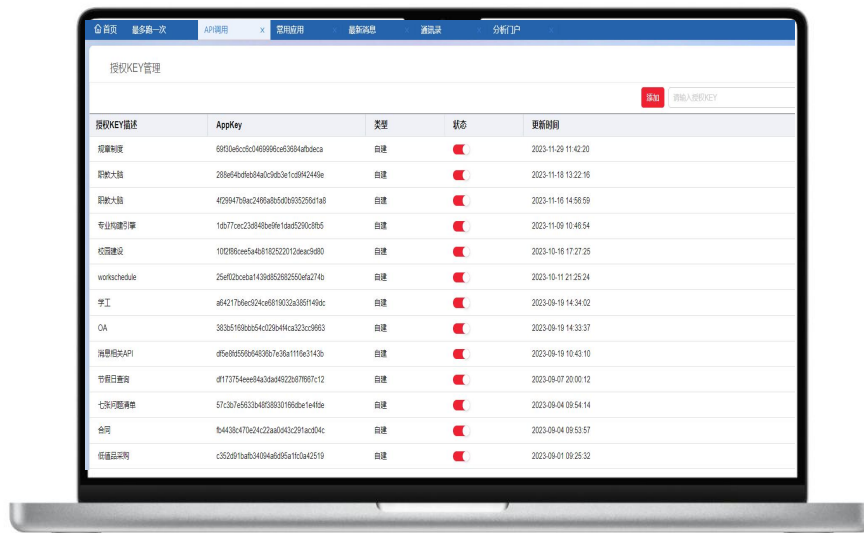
首页 最多跑一次 API调用 × 常用应用 最新消息 通讯录 分析门户

授权KEY管理

添加 请输入授权KEY

| 授权KEY描述 | AppKey | 类型 | 状态 | 更新时间 |
|---|---|---|---|---|
| 规章制度 | 69f30e6cc6c0469996ce63684afbdeca | 自建 | | 2023-11-29 11:42:20 |
| 即欧大脑 | 288e64bdfeb84a0c9db3e1cd9f42449e | 自建 | | 2023-11-18 13:22:16 |
| 即欧大脑 | 4f29947b9ac2466a8b5d0b935256d1a8 | 自建 | | 2023-11-16 14:56:59 |
| 专业构建引擎 | 1db77cec23d848be9fe1dad5290c8fb5 | 自建 | | 2023-11-09 10:46:54 |
| 校园建设 | 10f2f86cee5a4b8182522012deac9d80 | 自建 | | 2023-10-16 17:27:25 |
| workschedule | 25ef02bceba1439d852682560efa274b | 自建 | | 2023-10-11 21:25:24 |
| 学工 | a64217b6ec924ce6819032a385f149dc | 自建 | | 2023-09-19 14:34:02 |
| OA | 383b5169bbb54c029b4f4ca323cc9663 | 自建 | | 2023-09-19 14:33:37 |
| 消息相关API | df5e8fd556b64836b7e36a1116e3143b | 自建 | | 2023-09-19 10:43:10 |
| 节假日查询 | df173754eee84a3dad4922b87f667c12 | 自建 | | 2023-09-07 20:00:12 |
| 七张问题清单 | 57c3b7e5633b48f38930166dbe1e4fde | 自建 | | 2023-09-04 09:54:14 |
| 合同 | fb4438c470e24c22aa0d43c291acd04c | 自建 | | 2023-09-04 09:53:57 |
| 低值品采购 | c352d91bafb34094a6d95a1fc0a42519 | 自建 | | 2023-09-01 09:25:32 |